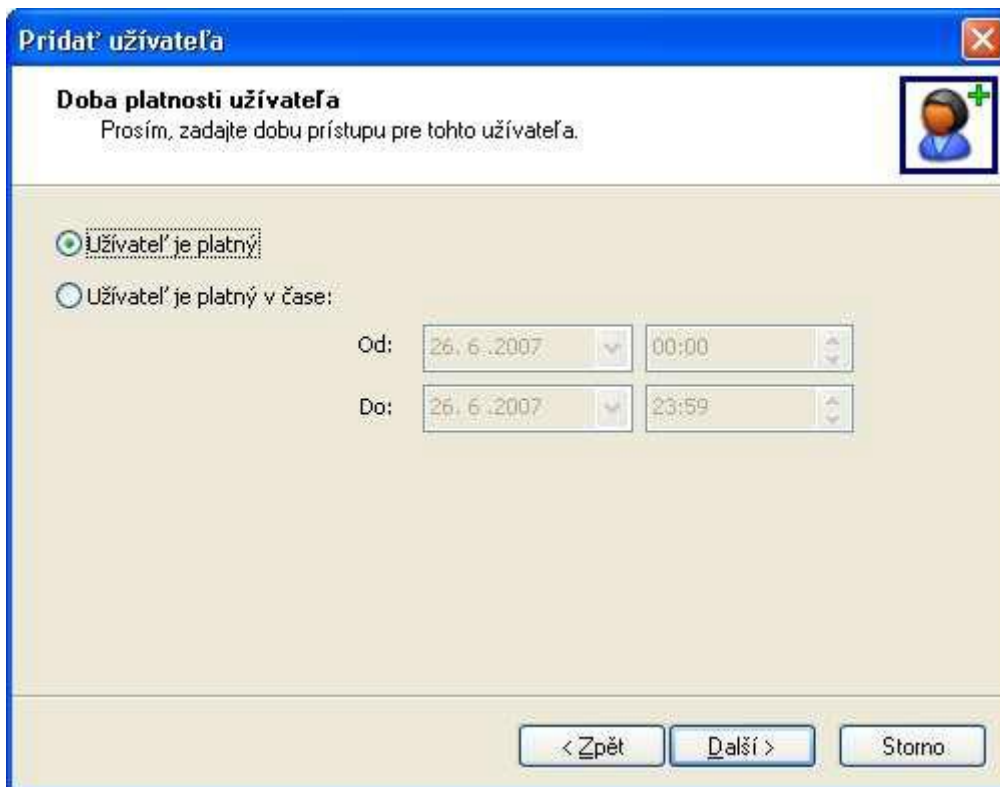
Pridať užívateľa

Doba platnosti užívateľa
Prosím, zadajte dobu prístupu pre tohto užívateľa.

Užívateľ je platný

Užívateľ je platný v čase:

Od: 26. 6 .2007 00:00

Do: 26. 6 .2007 23:59

< Zpět Další > Storno